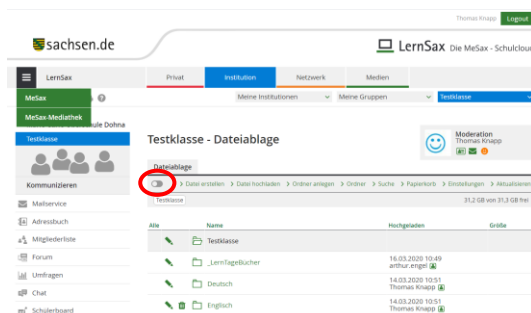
Thomas Knapp Logout

sachsen.de

LernSax Die MeSax - Schulcloud

LernSax

Privat Institution Netzwerk Medien

MeSax

MeSax-Mediathek

Meine Institutionen Meine Gruppen Testklasse

ule Dohna

Testklasse

Testklasse - Dateiablage

Moderation
Thomas Knapp

Dateiablage

Kommunizieren

Datei erstellen › Datei hochladen › Ordner anlegen › Ordner › Suche › Papierkorb › Einstellungen › Aktualisieren

Testklasse

31,2 GB von 31,3 GB frei

Mailservice

Adressbuch

Mitgliederliste

Forum

Umfragen

Chat

Schülerboard

| Alle | Name | Hochgeladen | Größe |
|---|---|---|---|
| | Testklasse | | |
| | _LernTageBücher | 16.03.2020 10:49 arthur.engel | |
| | Deutsch | 14.03.2020 10:51 Thomas Knapp | |
| | Englisch | 14.03.2020 10:51 Thomas Knapp | |